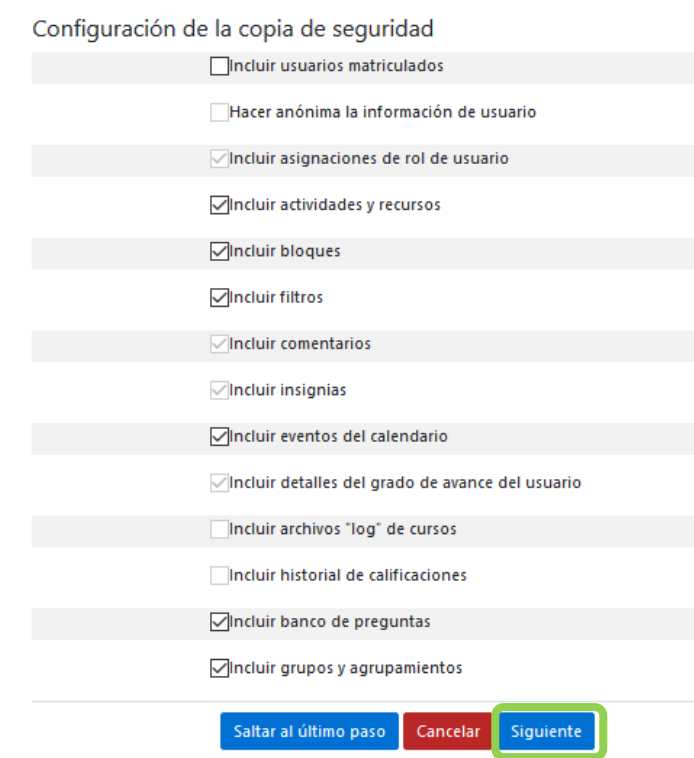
Configuración de la copia de seguridad

Incluir usuarios matriculados

Hacer anónima la información de usuario

Incluir asignaciones de rol de usuario

Incluir actividades y recursos

Incluir bloques

Incluir filtros

Incluir comentarios

Incluir insignias

Incluir eventos del calendario

Incluir detalles del grado de avance del usuario

Incluir archivos "log" de cursos

Incluir historial de calificaciones

Incluir banco de preguntas

Incluir grupos y agrupamientos

Saltar al último paso | Cancelar | Siguiente